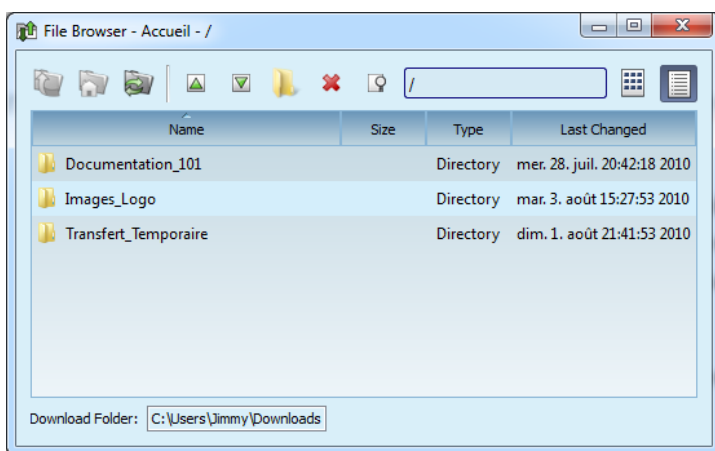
File Browser - Accueil - /

/

| Name | Size | Type | Last Changed |
|---|---|---|---|
| Documentation_101 | | Directory | mer. 28. juil. 20:42:18 2010 |
| Images_Logo | | Directory | mar. 3. août 15:27:53 2010 |
| Transfert_Temporaire | | Directory | dim. 1. août 21:41:53 2010 |

Download Folder: C:\Users\Jimmy\Downloads